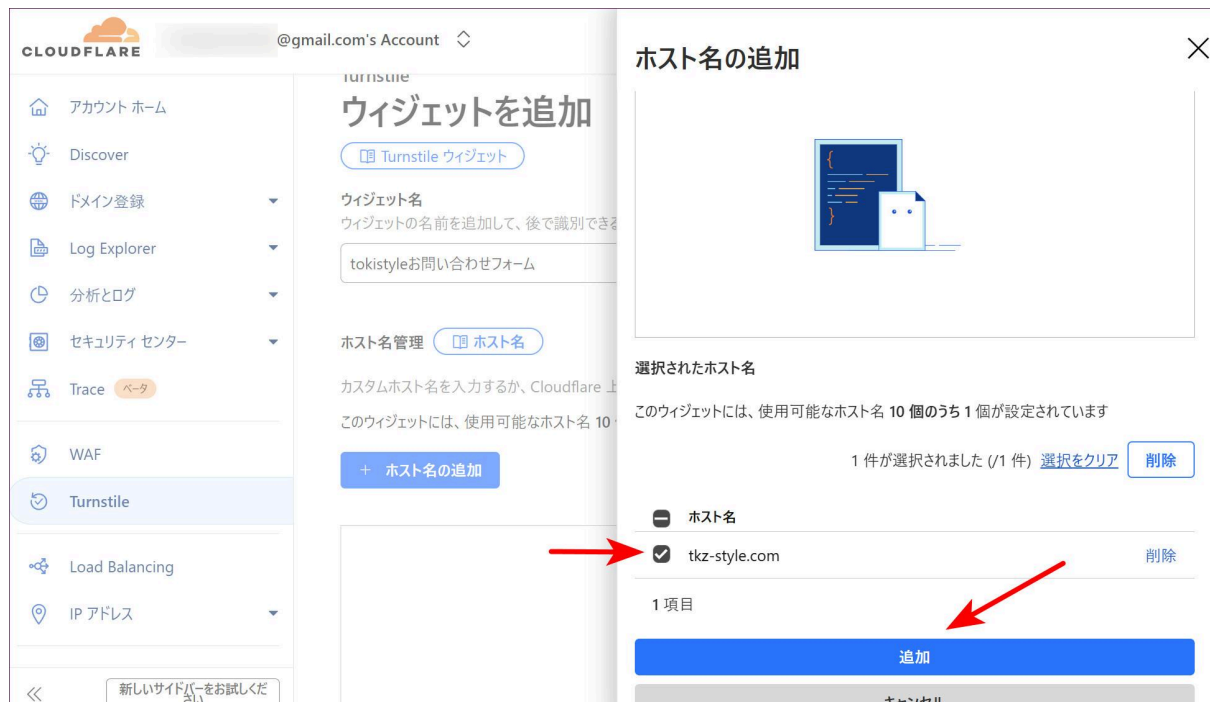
CLOUDFLARE

@gmail.com's Account

アカウント ホーム

Discover

ドメイン登録

Log Explorer

分析とログ

セキュリティ センター

Trace ベータ

WAF

Turnstile

Load Balancing

IP アドレス

新しいサイドバーをお試しください

Turnstile

ウィジェットを追加

Turnstile ウィジェット

ウィジェット名

ウィジェットの名前を追加して、後で識別できる

tokistyleお問い合わせフォーム

ホスト名管理 ホスト名

カスタムホスト名を入力するか、Cloudflare 上

このウィジェットには、使用可能なホスト名 10

+ ホスト名の追加

ホスト名の追加

選択されたホスト名

このウィジェットには、使用可能なホスト名 **10 個のうち 1** 個が設定されています

1 件が選択されました (/1 件) 選択をクリア 削除

ホスト名

tkz-style.com 削除

1 項目

追加

キャンセル